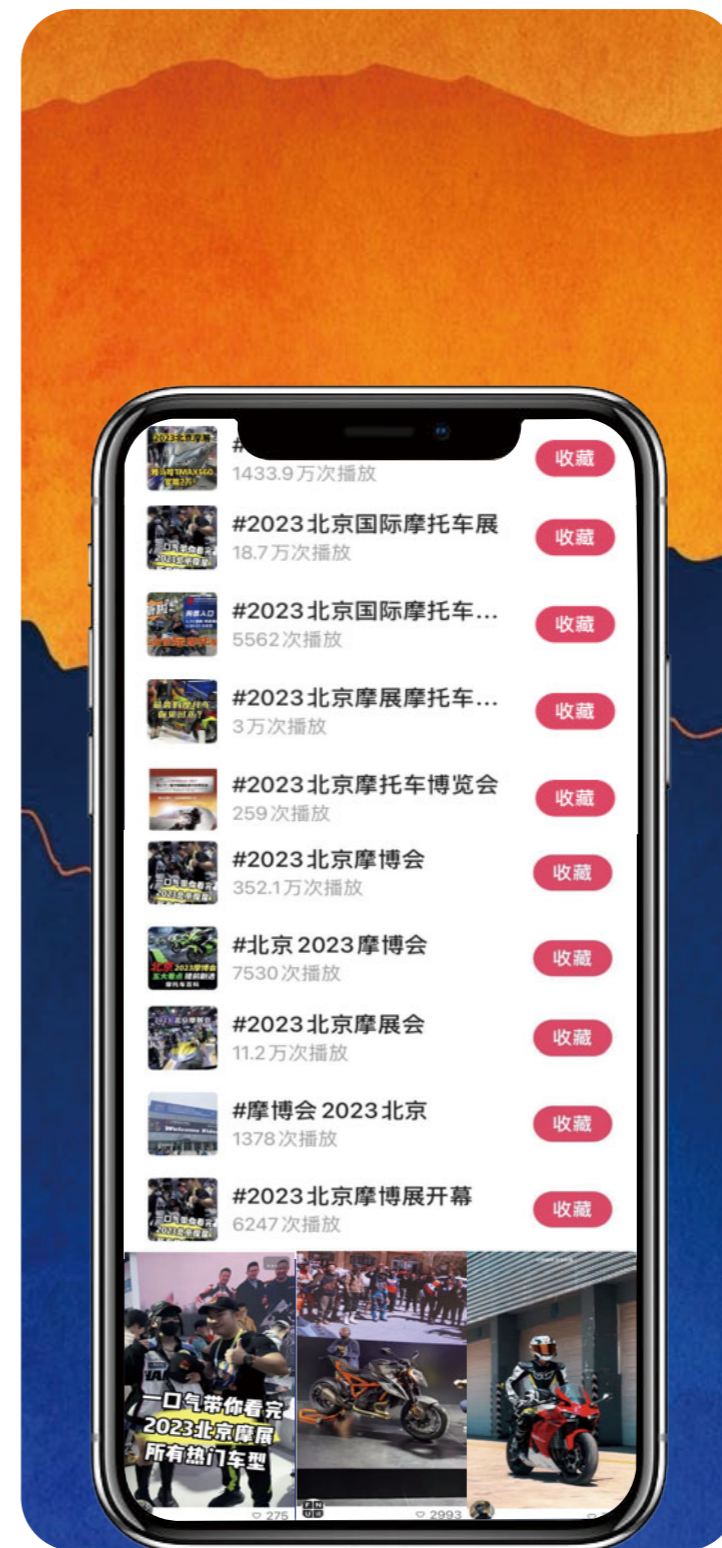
#
1433.9万次播放
收藏

#2023北京国际摩托车展
18.7万次播放
收藏

#2023北京国际摩托车...
5562次播放
收藏

#2023北京摩展摩托车...
3万次播放
收藏

#2023北京摩托车博览会
259次播放
收藏

#2023北京摩博会
352.1万次播放
收藏

#北京2023摩博会
7530次播放
收藏

#2023北京摩展会
11.2万次播放
收藏

#摩博会2023北京
1378次播放
收藏

#2023北京摩博展开幕
6247次播放
收藏

一口气带你看完
2023北京摩展
所有热门车型

275

2993